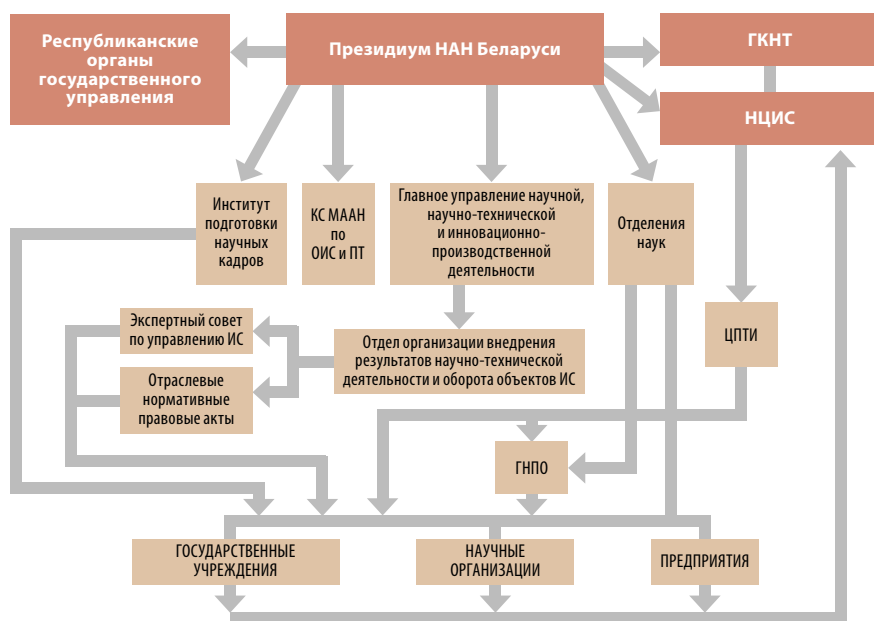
Республиканские органы государственного управления

Президиум НАН Беларуси

ГКНТ

НЦИС

Институт подготовки научных кадров

КС МААН по ОИС и ПТ

Главное управление научной, научно-технической и инновационно-производственной деятельности

Отделения наук

Экспертный совет по управлению ИС

Отраслевые нормативные правовые акты

Отдел организации внедрения результатов научно-технической деятельности и оборота объектов ИС

ЦПТИ

ГНПО

ГОСУДАРСТВЕННЫЕ УЧРЕЖДЕНИЯ

НАУЧНЫЕ ОРГАНИЗАЦИИ

ПРЕДПРИЯТИЯ